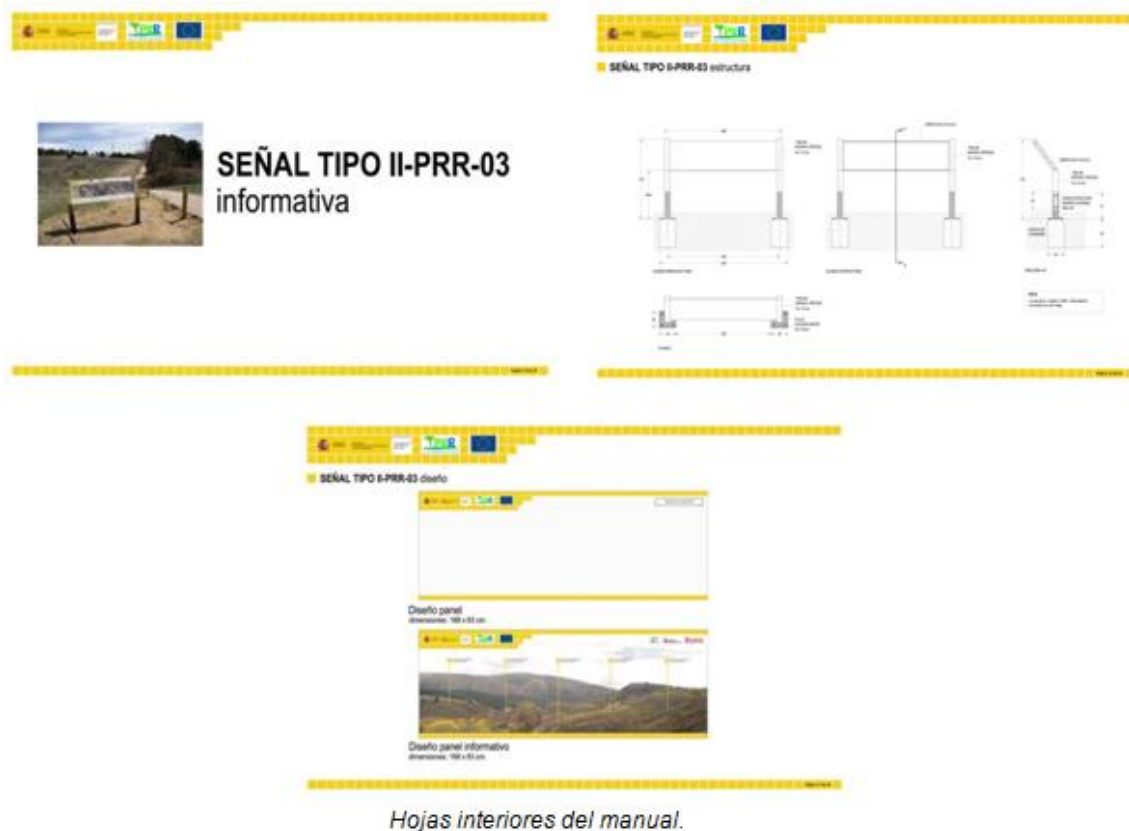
SEÑAL TIPO II-PRR-03
informativa

SEÑAL TIPO II-PRR-03 estructura

SEÑAL TIPO II-PRR-03 diseño

Diseño panel
dimensiones: 168 x 83 cm

Diseño panel informativo
dimensiones: 168 x 83 cm

Hojas interiores del manual.